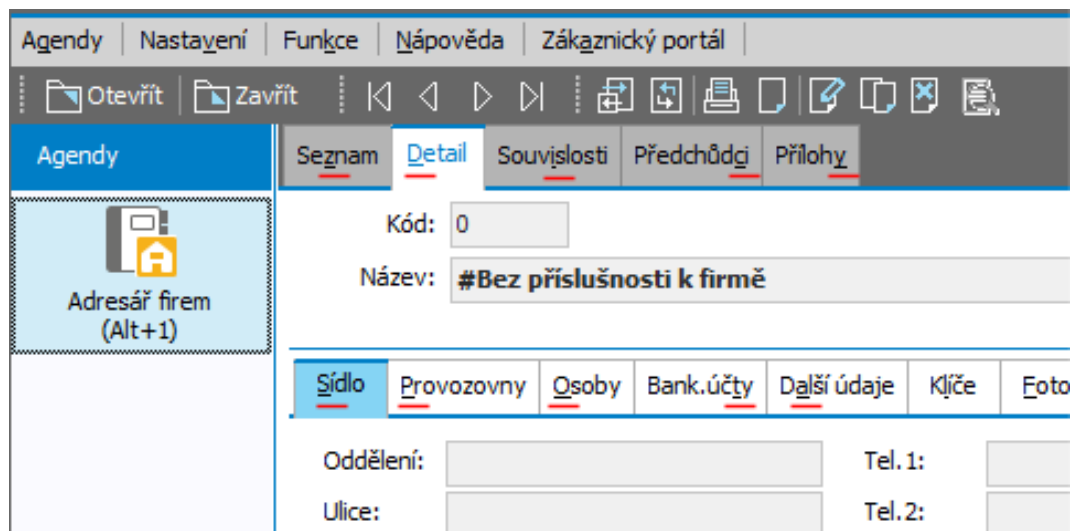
Agendy | Nastavení | Funkce | Nápověda | Zákaznický portál

Otevřít | Zavřít

Agendy

Adresář firem (Alt+1)

Seznam | Detail | Souvislosti | Předchůdci | Přílohy

Kód: 0

Název: #Bez příslušnosti k firmě

Sídlo | Provozovny | Osoby | Bank.účty | Další údaje | Klíče | Foto

Oddělení:

Tel.1:

Ulice:

Tel.2: